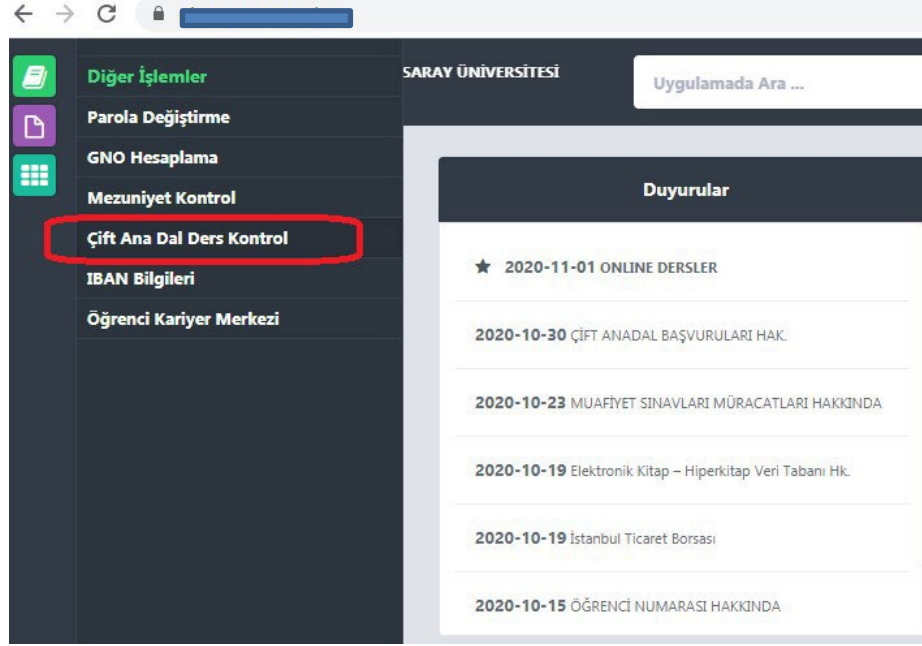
Diğer İşlemler
Parola Değiştirme
GNO Hesaplama
Mezuniyet Kontrol
Çift Ana Dal Ders Kontrol
IBAN Bilgileri
Öğrenci Kariyer Merkezi

SARAY ÜNİVERSİTESİ

Uygulamada Ara ...

Duyurular

2020-11-01 ONLINE DERSLER

2020-10-30 ÇİFT ANADAL BAŞVURULARI HAK.

2020-10-23 MUAFİYET SINAVLARI MÜRACATLARI HAKKINDA

2020-10-19 Elektronik Kitap – Hiperkitap Veri Tabanı Hk.

2020-10-19 İstanbul Ticaret Borsası

2020-10-15 ÖĞRENCİ NUMARASI HAKKINDA